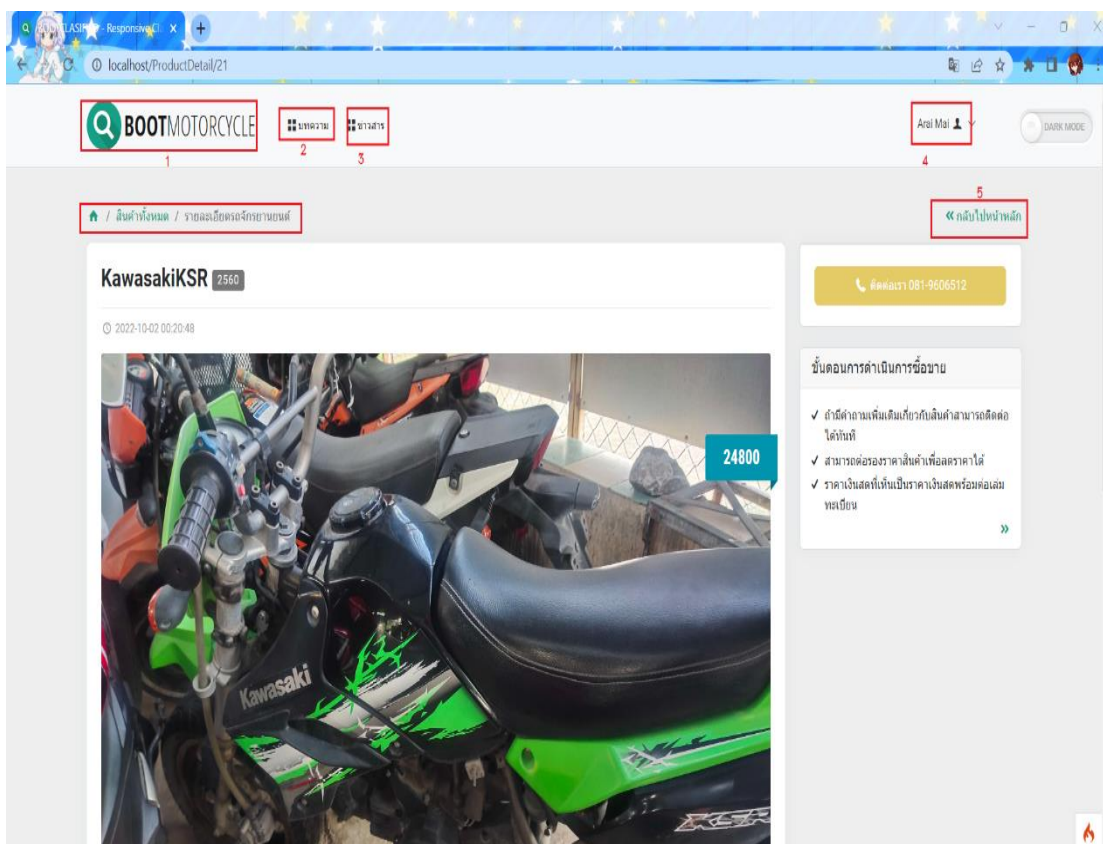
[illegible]LASI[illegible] - Responsive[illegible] ×
localhost/ProductDetail/21

BOOTMOTORCYCLE
1
บทความ
2
ข่าวสาร
3
Arai Mai
4
DARK MODE

หน้าหลัก / สินค้าทั้งหมด / รายละเอียดรถจักรยานยนต์
5
« กลับไปหน้าหลัก

KawasakiKSR 2560
2022-10-02 00:20:48
24800
Kawasaki

ติดต่อเรา 081-9606512

ขั้นตอนการดำเนินการซื้อขาย
✓ ถ้ามีคำถามเพิ่มเติมเกี่ยวกับสินค้าสามารถติดต่อได้ทันที
✓ สามารถต่อรองราคาสินค้าเพื่อลดราคาได้
✓ ราคาเงินสดที่เห็นเป็นราคาเงินสดพร้อมต่อเล่มทะเบียน
»